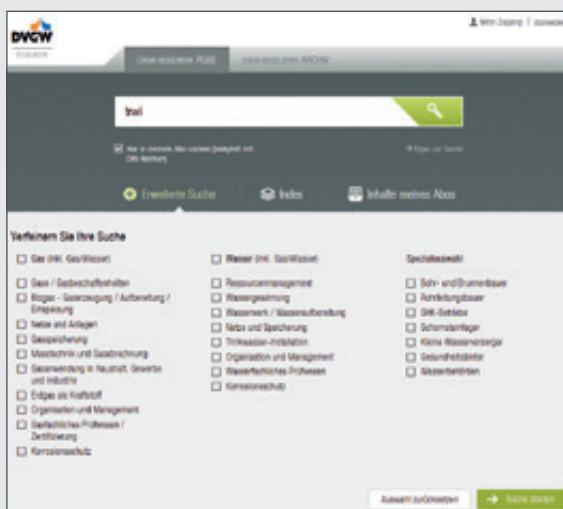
DVGW

Mein Zugang | abmelden

DVGW-REGELWERK PLUS

DVGW-REGELWERK ARCHIV

trwi

Nur in meinem Abo suchen (inkl. mit DIN-Normen)

Tipps zur Suche

Erweiterte Suche

Index

Inhalte meines Abos

Verfeinern Sie Ihre Suche

Gas (inkl. Gas/Wasser)

Gase / Gasbeschaffenheiten

Biogas - Gaserzeugung / Aufbereitung / Einspeisung

Netze und Anlagen

Gasspeicherung

Messtechnik und Gasabrechnung

Gasanwendung in Haushalt, Gewerbe und Industrie

Erdgas als Kraftstoff

Organisation und Management

Gasfachliches Prüfwesen / Zertifizierung

Korrosionsschutz

Wasser (inkl. Gas/Wasser)

Ressourcenmanagement

Wassergewinnung

Wasserwerk / Wasseraufbereitung

Netze und Speicherung

Trinkwasser-Installation

Organisation und Management

Wasserfachliches Prüfwesen

Korrosionsschutz

Spezialauswahl

Bohr- und Brunnenbauer

Rohrleitungsbauer

GW-Betriebe

Schornsteinfeger

Kleine Wasserversorger

Gesundheitsämter

Wasserbehörden

Auswahl zurücksetzen

Suche starten